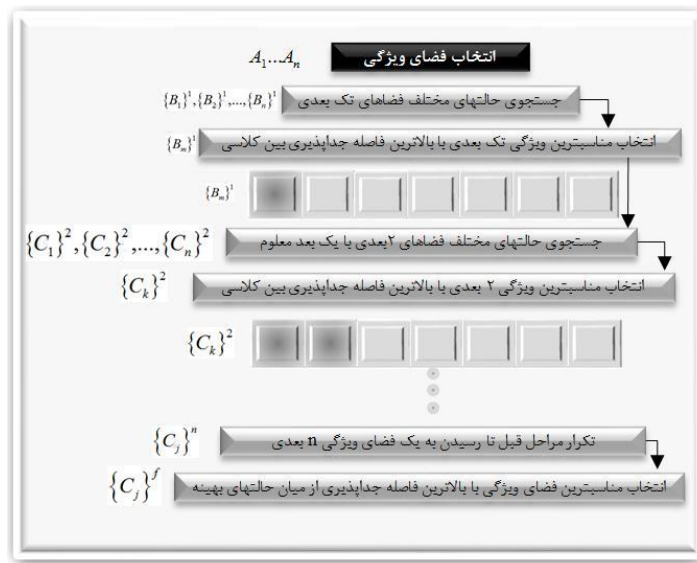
$A_1 \ldots A_n$

انتخاب فضای ویژگی

$\{B_1\}^1, \{B_2\}^1, \ldots, \{B_n\}^1$

جستجوی حالتهای مختلف فضاهای تک بعدی

$\{B_m\}^1$

انتخاب مناسبترین ویژگی تک بعدی با بالاترین فاصله جداپذیری بین کلاسی

$\{B_m\}^1$

$\{C_1\}^2, \{C_2\}^2, \ldots, \{C_n\}^2$

جستجوی حالتهای مختلف فضاهای ۲بعدی با یک بعد معلوم

$\{C_k\}^2$

انتخاب مناسبترین ویژگی ۲ بعدی با بالاترین فاصله جداپذیری بین کلاسی

$\{C_k\}^2$

$\{C_j\}^n$

تکرار مراحل قبل تا رسیدن به یک فضای ویژگی n بعدی

$\{C_j\}^f$

انتخاب مناسبترین فضای ویژگی با بالاترین فاصله جداپذیری از میان حالتهای بهینه